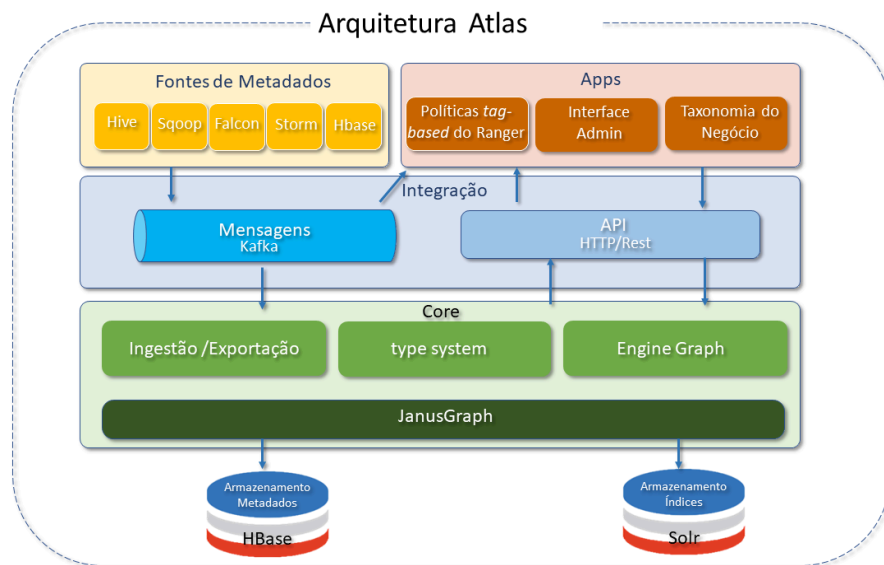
Arquitetura Atlas

Fontes de Metadados

Hive

Sqoop

Falcon

Storm

Hbase

Apps

Políticas *tag-based* do Ranger

Interface Admin

Taxonomia do Negócio

Integração

Mensagens
Kafka

API
HTTP/Rest

Core

Ingestão /Exportação

type system

Engine Graph

JanusGraph

Armazenamento Metadados

HBase

Armazenamento Índices

Solr